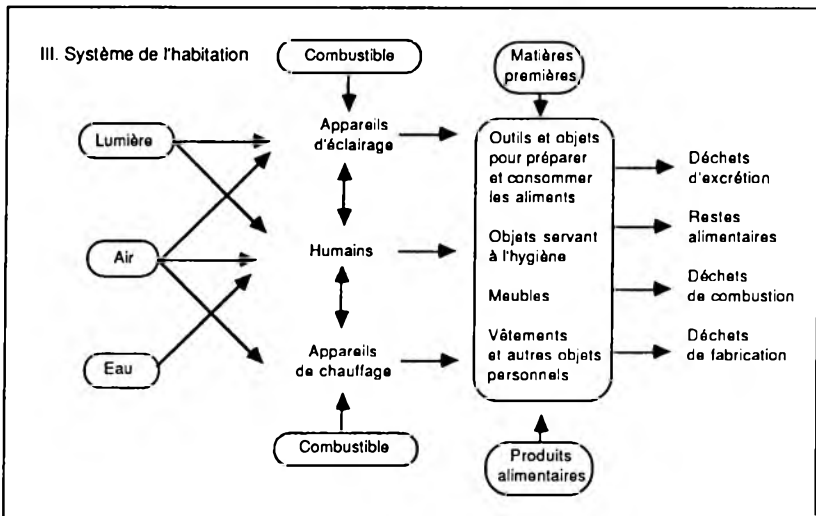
III. Système de l'habitation

Combustible

Matières premières

Lumière

Appareils d'éclairage

Outils et objets pour préparer et consommer les aliments

Déchets d'excrétion

Restes alimentaires

Air

Humains

Objets servant à l'hygiène

Meubles

Déchets de combustion

Eau

Appareils de chauffage

Vêtements et autres objets personnels

Déchets de fabrication

Combustible

Produits alimentaires